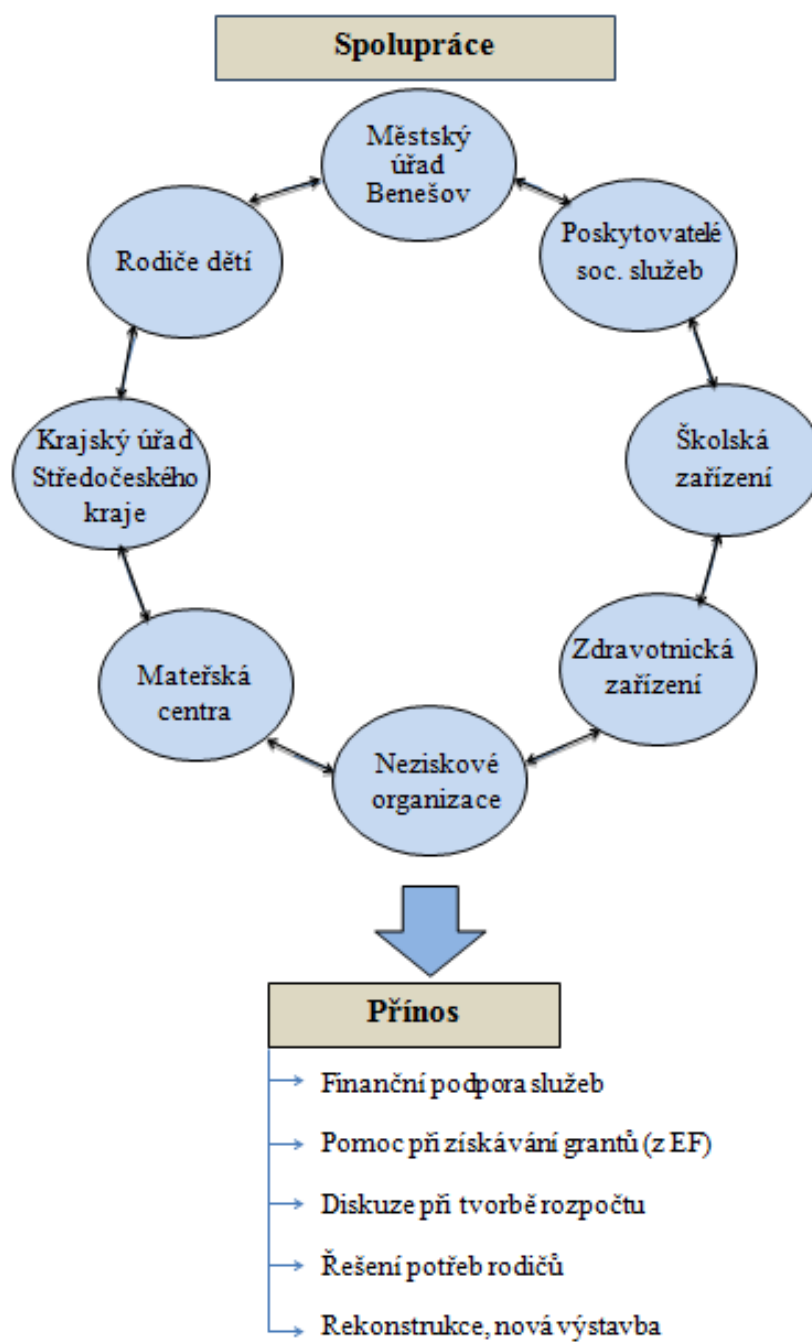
Spolupráce

Městský úřad Benešov

Poskytovatelé soc. služeb

Školská zařízení

Zdravotnická zařízení

Neziskové organizace

Mateřská centra

Krajský úřad Středočeského kraje

Rodiče dětí

Přínos

Finanční podpora služeb

Pomoc při získávání grantů (z EF)

Diskuze při tvorbě rozpočtu

Řešení potřeb rodičů

Rekonstrukce, nová výstavba